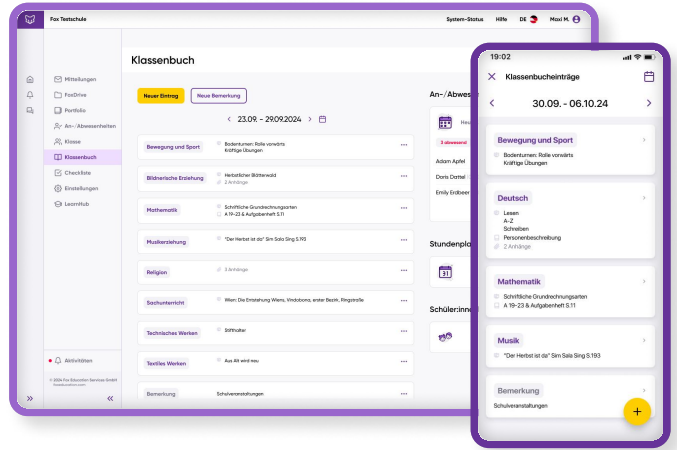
Fox Testschule
System-Status Hilfe DE Maxi M.

Mitteilungen
FoxDrive
Portfolio
An-/Abwesenheiten
Klasse
Klassenbuch
Checkliste
Einstellungen
LearnHub

Aktivitäten
© 2024 Fox Education Services GmbH

Klassenbuch

Neuer Eintrag
Neue Bemerkung

23.09. - 29.09.2024

Bewegung und Sport
Bodenturnen: Rolle vorwärts
Kräftige Übungen

Bildnerische Erziehung
Herbstlicher Blätterwald
2 Anhänge

Mathematik
Schriftliche Grundrechnungsarten
A 19-23 & Aufgabenheft S.11

Musikerziehung
"Der Herbst ist da" Sim Sala Sing S.193

Religion
3 Anhänge

Sachunterricht
Wien: Die Entstehung Wiens, Vindobona, erster Bezirk, Ringstraße

Technisches Werken
Stifthalter

Textiles Werken
Aus Alt wird neu

Bemerkung
Schulveranstaltungen

An-/Abwese
3 abwesend
Adam Apfel
Doris Dattel
Emily Erdbeer

Stundenplan

Schüler:inne

19:02
Klassenbucheinträge
30.09. - 06.10.24

Bewegung und Sport
Bodenturnen: Rolle vorwärts
Kräftige Übungen

Deutsch
Lesen
A-Z
Schreiben
Personenbeschreibung
2 Anhänge

Mathematik
Schriftliche Grundrechnungsarten
A 19-23 & Aufgabenheft S.11

Musik
"Der Herbst ist da" Sim Sala Sing S.193

Bemerkung
Schulveranstaltungen